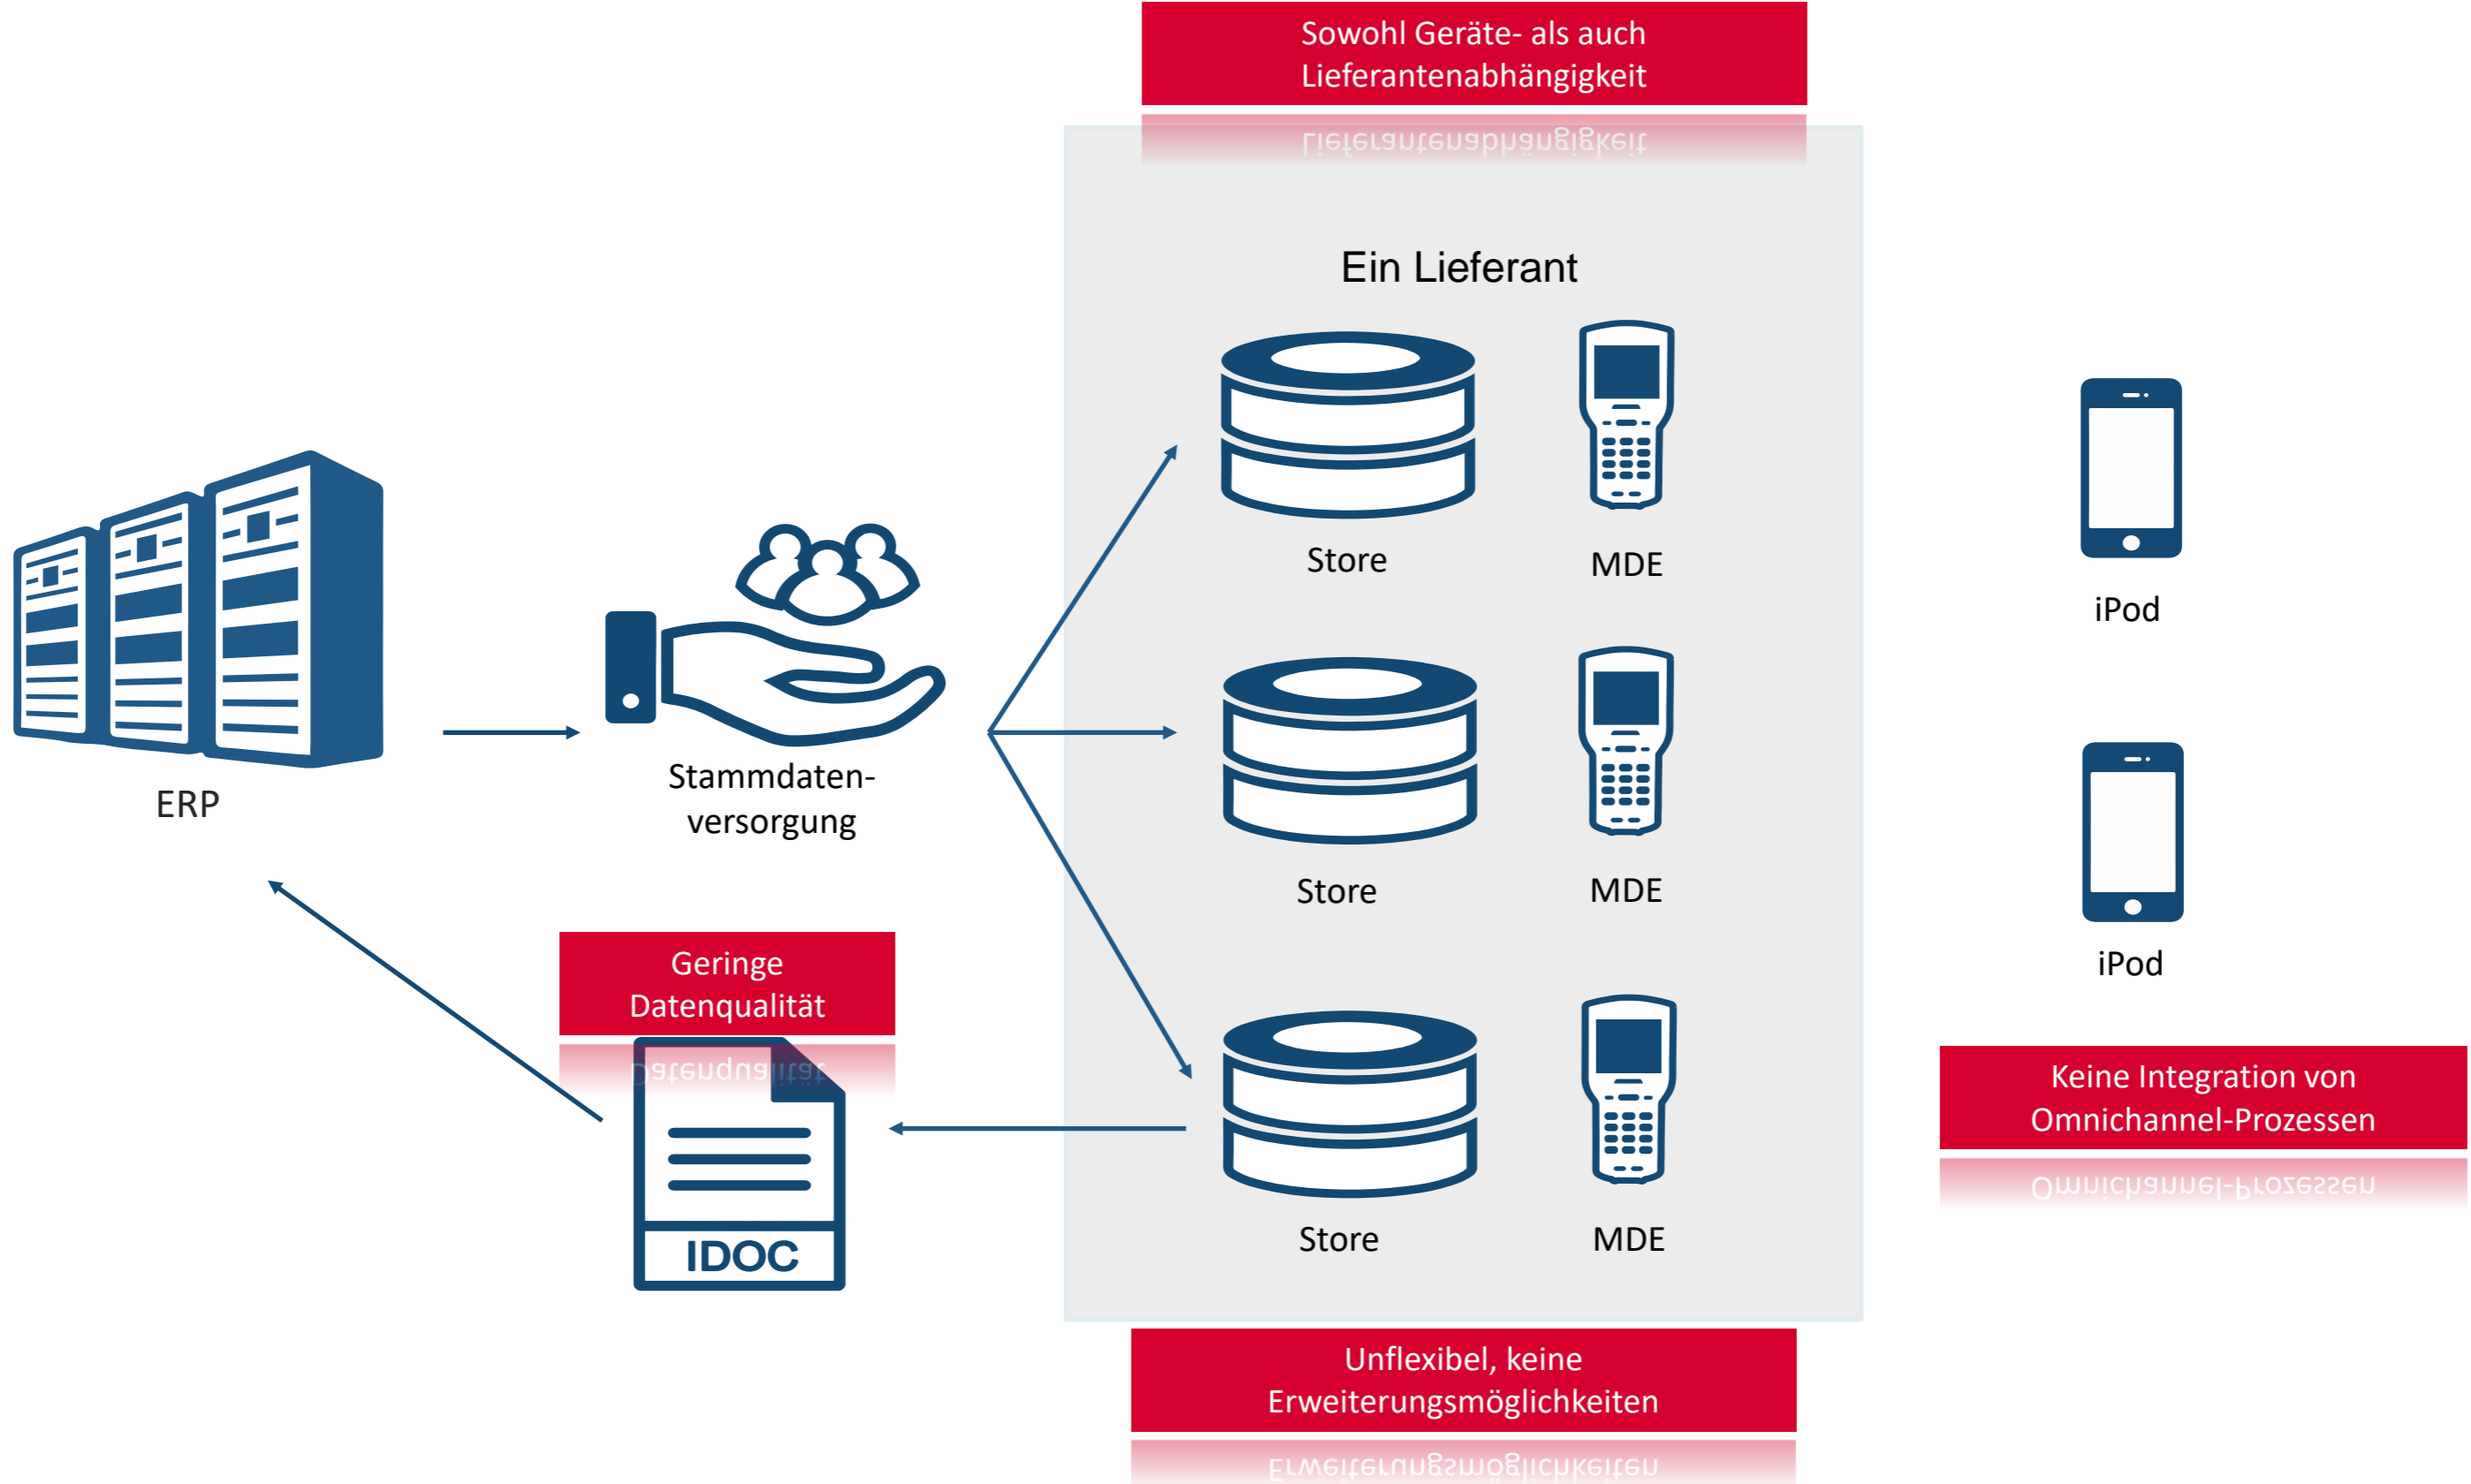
Sowohl Geräte- als auch Lieferantenabhängigkeit

Ein Lieferant

Store

MDE

Store

MDE

Store

MDE

iPod

iPod

ERP

Stammdaten-versorgung

Geringe Datenqualität

IDOC

Keine Integration von Omnichannel-Prozessen

Unflexibel, keine Erweiterungsmöglichkeiten